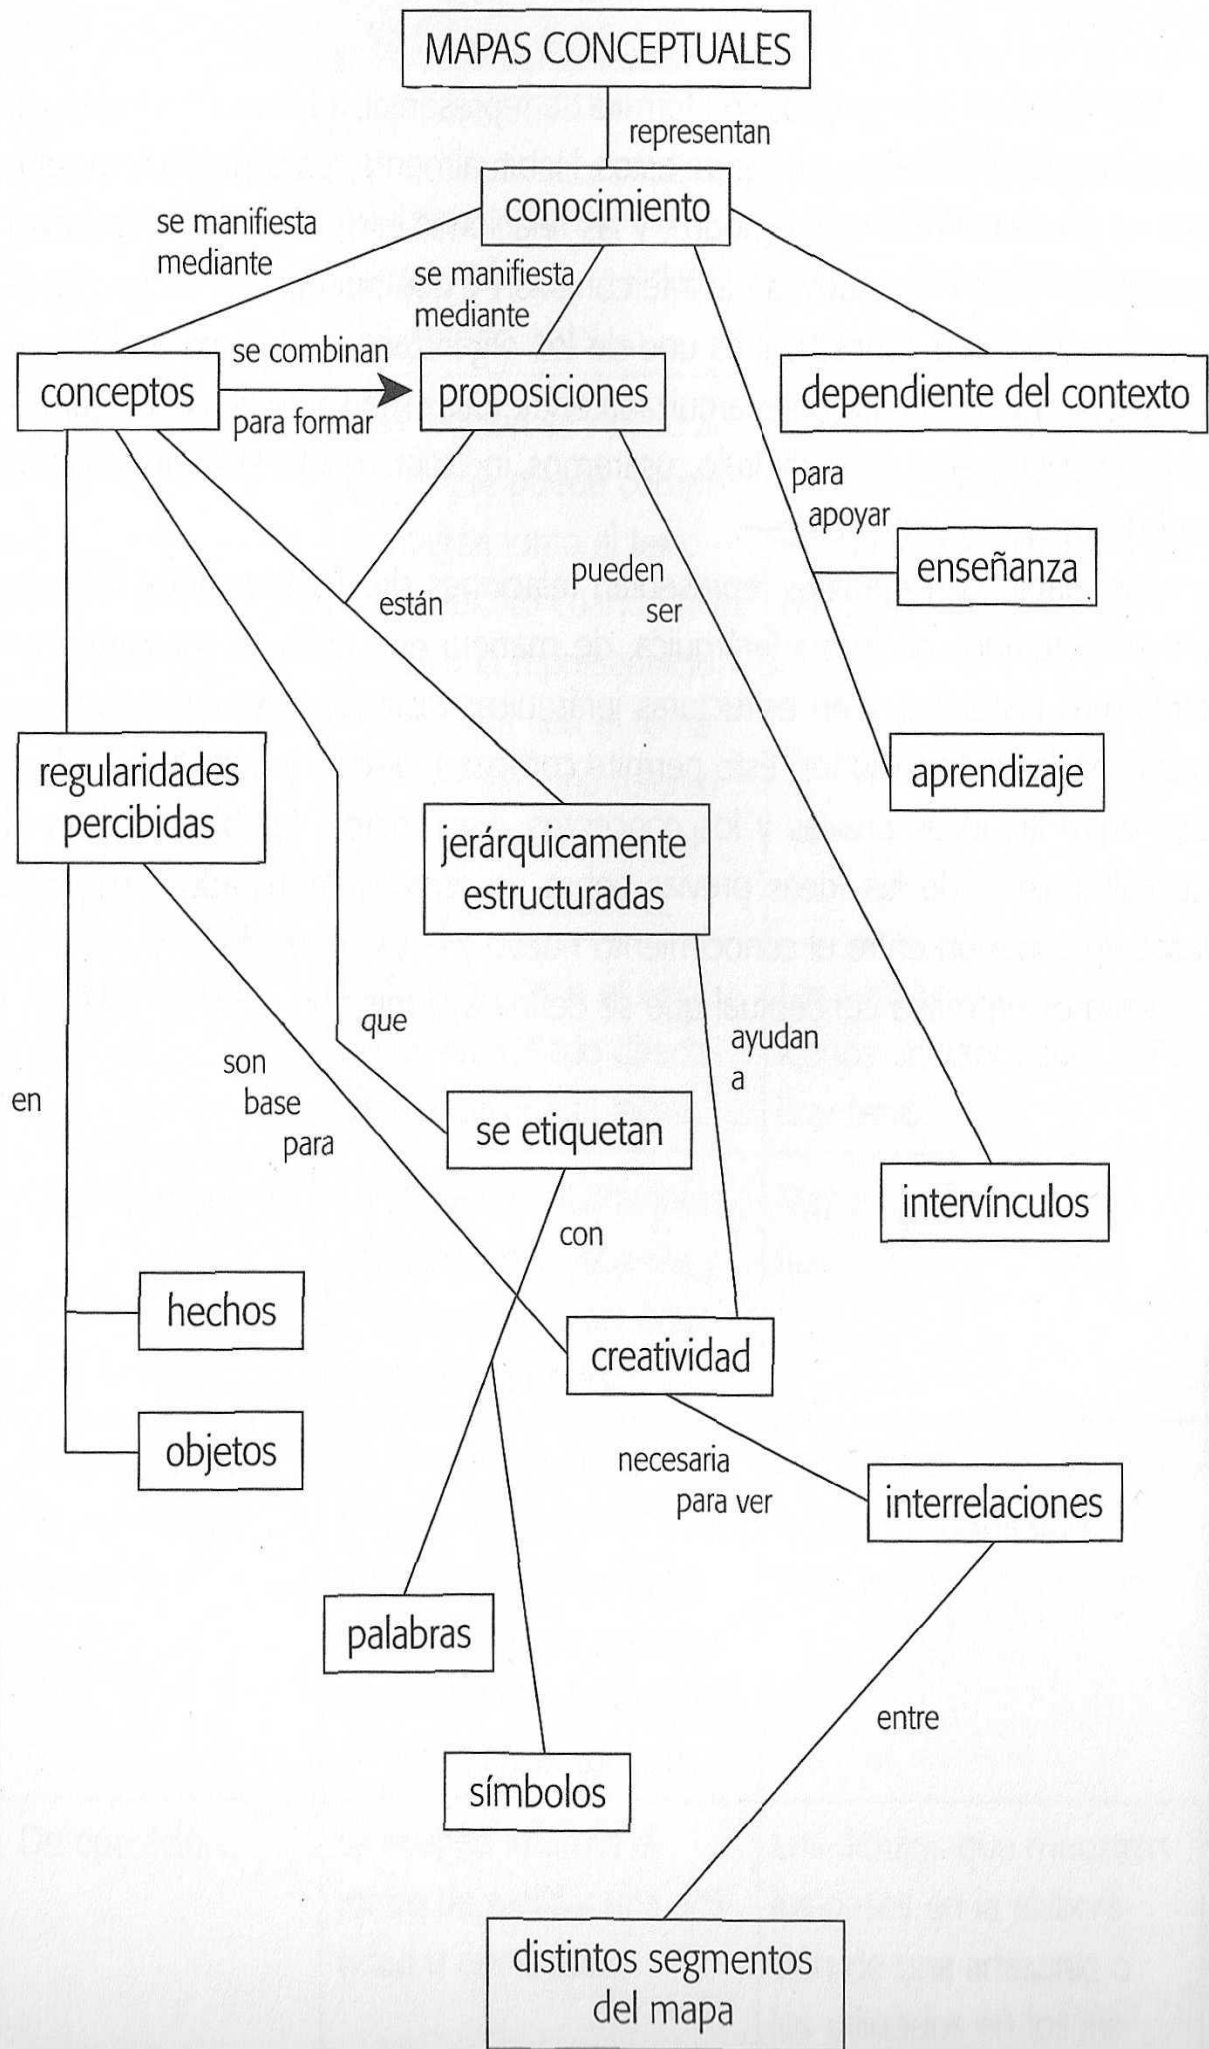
MAPAS CONCEPTUALES

representan

conocimiento

se manifiesta mediante

se manifiesta mediante

conceptos

se combinan

para formar

proposiciones

dependiente del contexto

para apoyar

enseñanza

aprendizaje

pueden ser

están

regularidades percibidas

jerárquicamente estructuradas

que

ayudan a

son base para

en

se etiquetan

intervínculos

con

hechos

creatividad

objetos

necesaria para ver

interrelaciones

palabras

entre

símbolos

distintos segmentos del mapa